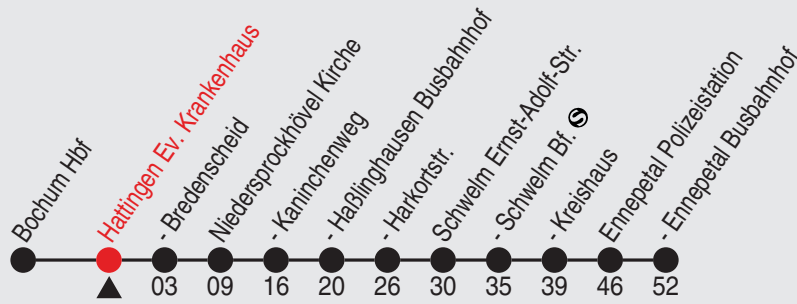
Bochum Hbf
Hattingen Ev. Krankenhaus
- Bredenscheid 03
Niedersprockhövel Kirche 09
- Kaninchenweg 16
- Haßlinghausen Busbahnhof 20
- Harkortstr. 26
Schwelm Ernst-Adolf-Str. 30
- Schwelm Bf. 35
- Kreishaus 39
Ennepetal Polizeistation 46
- Ennepetal Busbahnhof 52